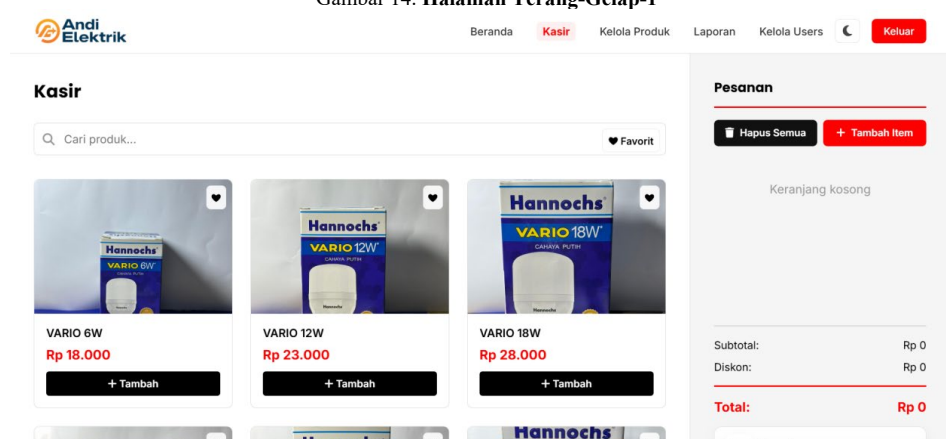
Gambar 14. Halaman Terang-Gelap-1

Andi Elektrik

Beranda Kasir Kelola Produk Laporan Kelola Users Keluar

Kasir

Cari produk...

Favorit

Hannochs VARIO 6W CAHAYA PUTIH

VARIO 6W
Rp 18.000
+ Tambah

Hannochs VARIO 12W CAHAYA PUTIH

VARIO 12W
Rp 23.000
+ Tambah

Hannochs VARIO 18W CAHAYA PUTIH

VARIO 18W
Rp 28.000
+ Tambah

Hannochs

Pesanan

Hapus Semua
+ Tambah Item

Keranjang kosong

Subtotal: Rp 0
Diskon: Rp 0
Total: Rp 0